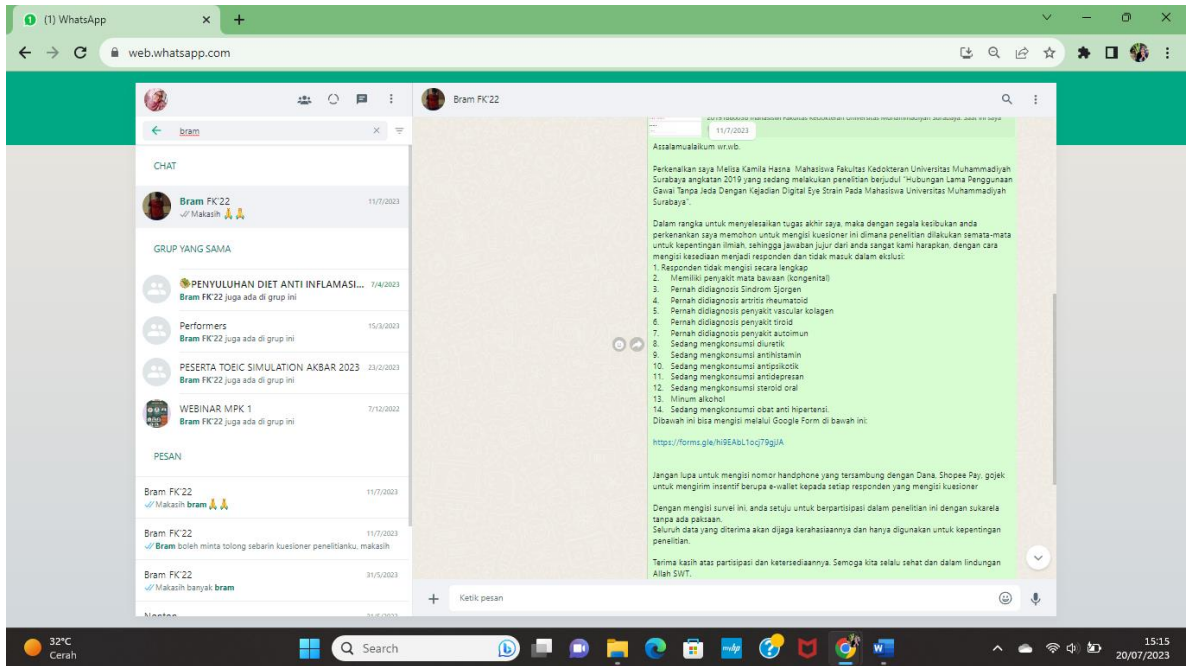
(1) WhatsApp
web.whatsapp.com

bram

CHAT

Bram FK'22 11/7/2023
Makasih 🙏🙏

GRUP YANG SAMA

🍉PENYULUHAN DIET ANTI INFLAMASI... 7/4/2023
Bram FK'22 juga ada di grup ini

Performers 15/3/2023
Bram FK'22 juga ada di grup ini

PESERTA TOEIC SIMULATION AKBAR 2023 23/2/2023
Bram FK'22 juga ada di grup ini

WEBINAR MPK 1 7/12/2022
Bram FK'22 juga ada di grup ini

PESAN

Bram FK'22 11/7/2023
Makasih bram 🙏🙏

Bram FK'22 11/7/2023
Bram boleh minta tolong sebarin kuesioner penelitianku, makasih

Bram FK'22 31/5/2023
Makasih banyak bram

Bram FK'22

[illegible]
11/7/2023

Assalamualaikum wr.wb.

Perkenalkan saya Melisa Kamila Hasna Mahasiswa Fakultas Kedokteran Universitas Muhammadiyah Surabaya angkatan 2019 yang sedang melakukan penelitian berjudul "Hubungan Lama Penggunaan Gawai Tanpa Jeda Dengan Kejadian Digital Eye Strain Pada Mahasiswa Universitas Muhammadiyah Surabaya".

Dalam rangka untuk menyelesaikan tugas akhir saya, maka dengan segala kesibukan anda perkenankan saya memohon untuk mengisi kuesioner ini dimana penelitian dilakukan semata-mata untuk kepentingan ilmiah, sehingga jawaban jujur dari anda sangat kami harapkan, dengan cara mengisi kesediaan menjadi responden dan tidak masuk dalam ekslusi:
1. Responden tidak mengisi secara lengkap
2. Memiliki penyakit mata bawaan (kongenital)
3. Pernah didiagnosis Sindrom Sjorgen
4. Pernah didiagnosis artritis rheumatoid
5. Pernah didiagnosis penyakit vascular kolagen
6. Pernah didiagnosis penyakit tiroid
7. Pernah didiagnosis penyakit autoimun
8. Sedang mengkonsumsi diuretik
9. Sedang mengkonsumsi antihistamin
10. Sedang mengkonsumsi antipsikotik
11. Sedang mengkonsumsi antidepresan
12. Sedang mengkonsumsi steroid oral
13. Minum alkohol
14. Sedang mengkonsumsi obat anti hipertensi.
Dibawah ini bisa mengisi melalui Google Form di bawah ini:

https://forms.gle/hi9EAbL1ocj79gjJA

Jangan lupa untuk mengisi nomor handphone yang tersambung dengan Dana, Shopee Pay, gojek untuk mengirim insentif berupa e-wallet kepada setiap responden yang mengisi kuesioner

Dengan mengisi survei ini, anda setuju untuk berpartisipasi dalam penelitian ini dengan sukarela tanpa ada paksaan.
Seluruh data yang diterima akan dijaga kerahasiaannya dan hanya digunakan untuk kepentingan penelitian.

Terima kasih atas partisipasi dan ketersediaannya. Semoga kita selalu sehat dan dalam lindungan Allah SWT.

Ketik pesan

32°C
Cerah
Search
15:15
20/07/2023